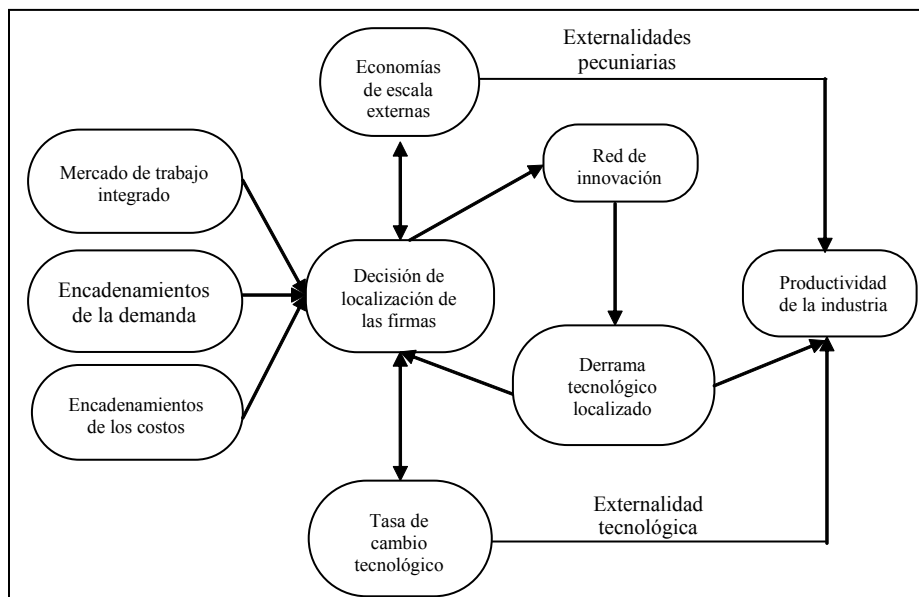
Economías de escala externas

Externalidades pecuniarias

Mercado de trabajo integrado

Red de innovación

Encadenamientos de la demanda

Decisión de localización de las firmas

Productividad de la industria

Encadenamientos de los costos

Derrama tecnológico localizado

Tasa de cambio tecnológico

Externalidad tecnológica